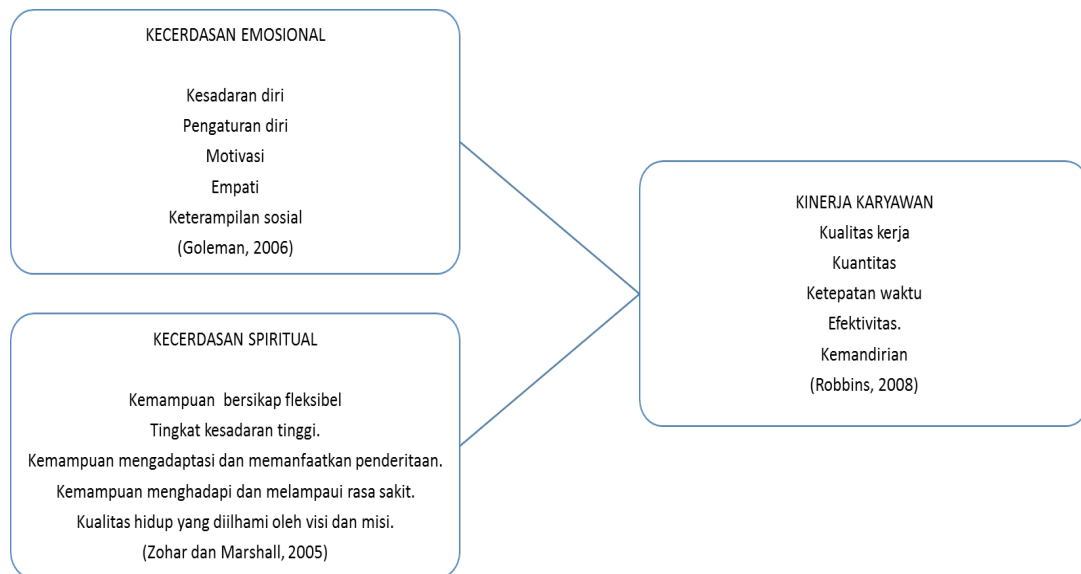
KECERDASAN EMOSIONAL

Kesadaran diri
Pengaturan diri
Motivasi
Empati
Keterampilan sosial
(Goleman, 2006)

KECERDASAN SPIRITUAL

Kemampuan bersikap fleksibel
Tingkat kesadaran tinggi.
Kemampuan mengadaptasi dan memanfaatkan penderitaan.
Kemampuan menghadapi dan melampaui rasa sakit.
Kualitas hidup yang diilhami oleh visi dan misi.
(Zohar dan Marshall, 2005)

KINERJA KARYAWAN
Kualitas kerja
Kuantitas
Ketepatan waktu
Efektivitas.
Kemandirian
(Robbins, 2008)